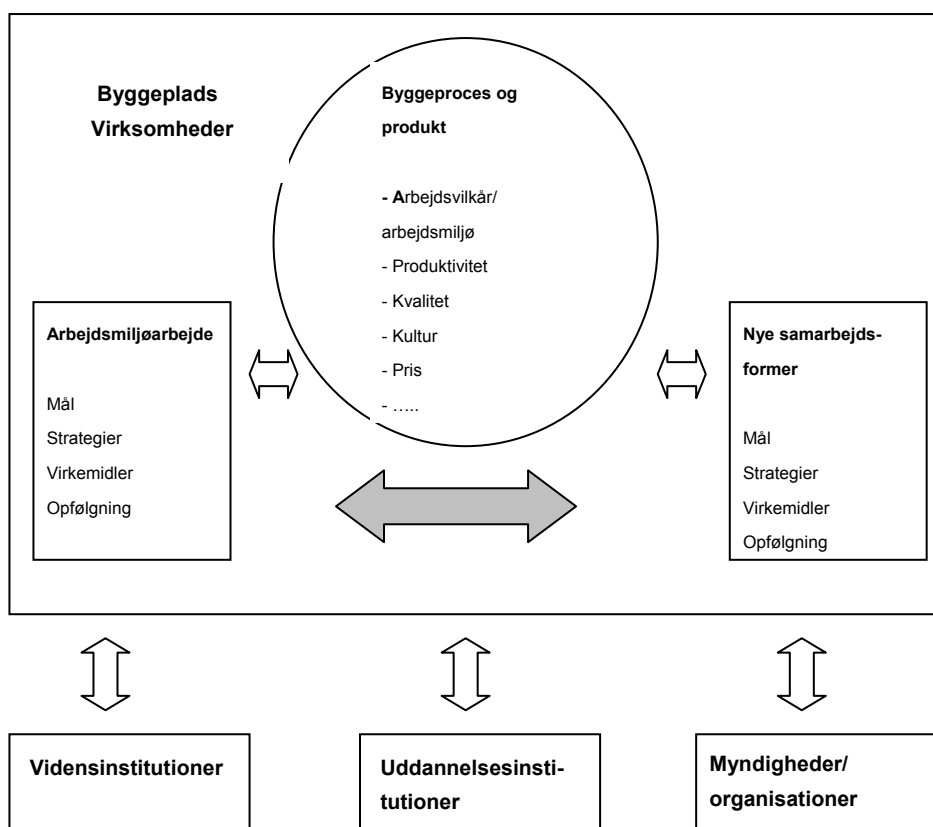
Byggeplads
Virksomheder

Byggeproces og produkt

- Arbejdsvilkår/
arbejdsmiljø
- Produktivitet
- Kvalitet
- Kultur
- Pris
- …..

Arbejdsmiljøarbejde

Mål
Strategier
Virkemidler
Opfølgning

Nye samarbejdsformer

Mål
Strategier
Virkemidler
Opfølgning

Vidensinstitutioner

Uddannelsesinstitutioner

Myndigheder/
organisationer